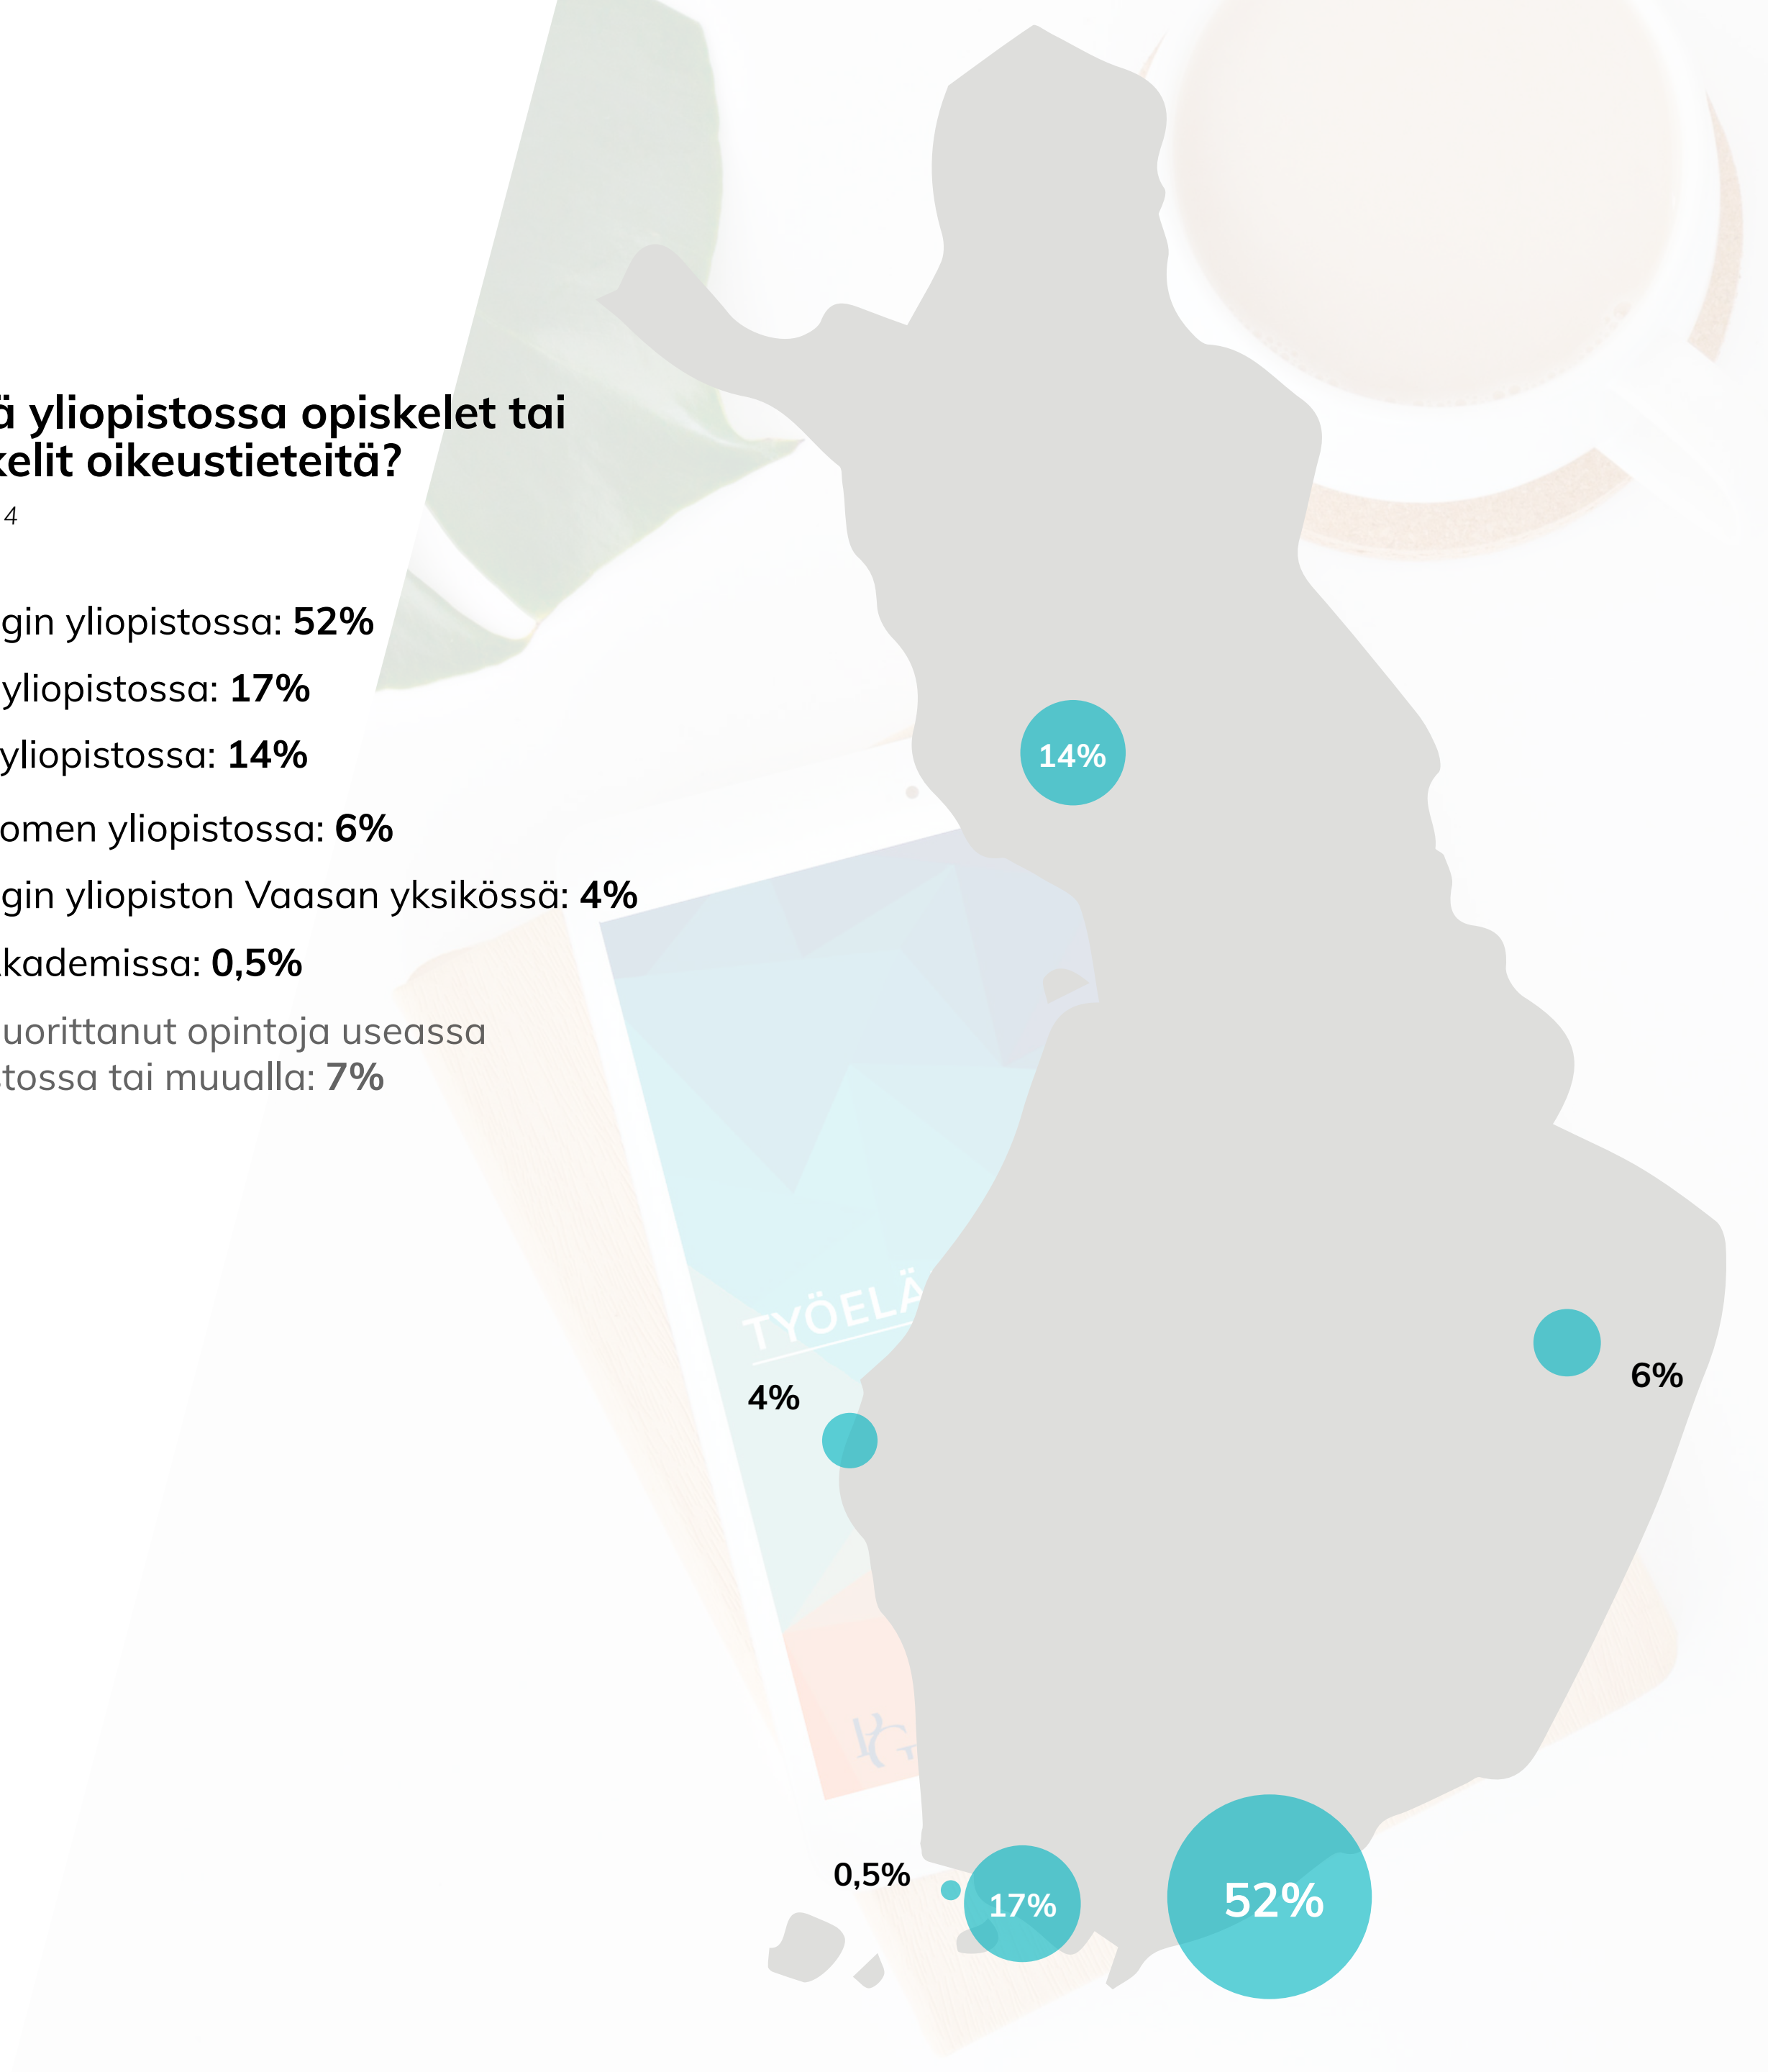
ä yliopistossa opiskelet tai kelit oikeustieteitä?

4

gin yliopistossa: **52%**

yliopistossa: **17%**

yliopistossa: **14%**

omen yliopistossa: **6%**

gin yliopiston Vaasan yksikössä: **4%**

kademissa: **0,5%**

uorittanut opintoja useassa tossa tai muualla: **7%**

14%

TYÖELÄ

4%

6%

0,5%

17%

52%